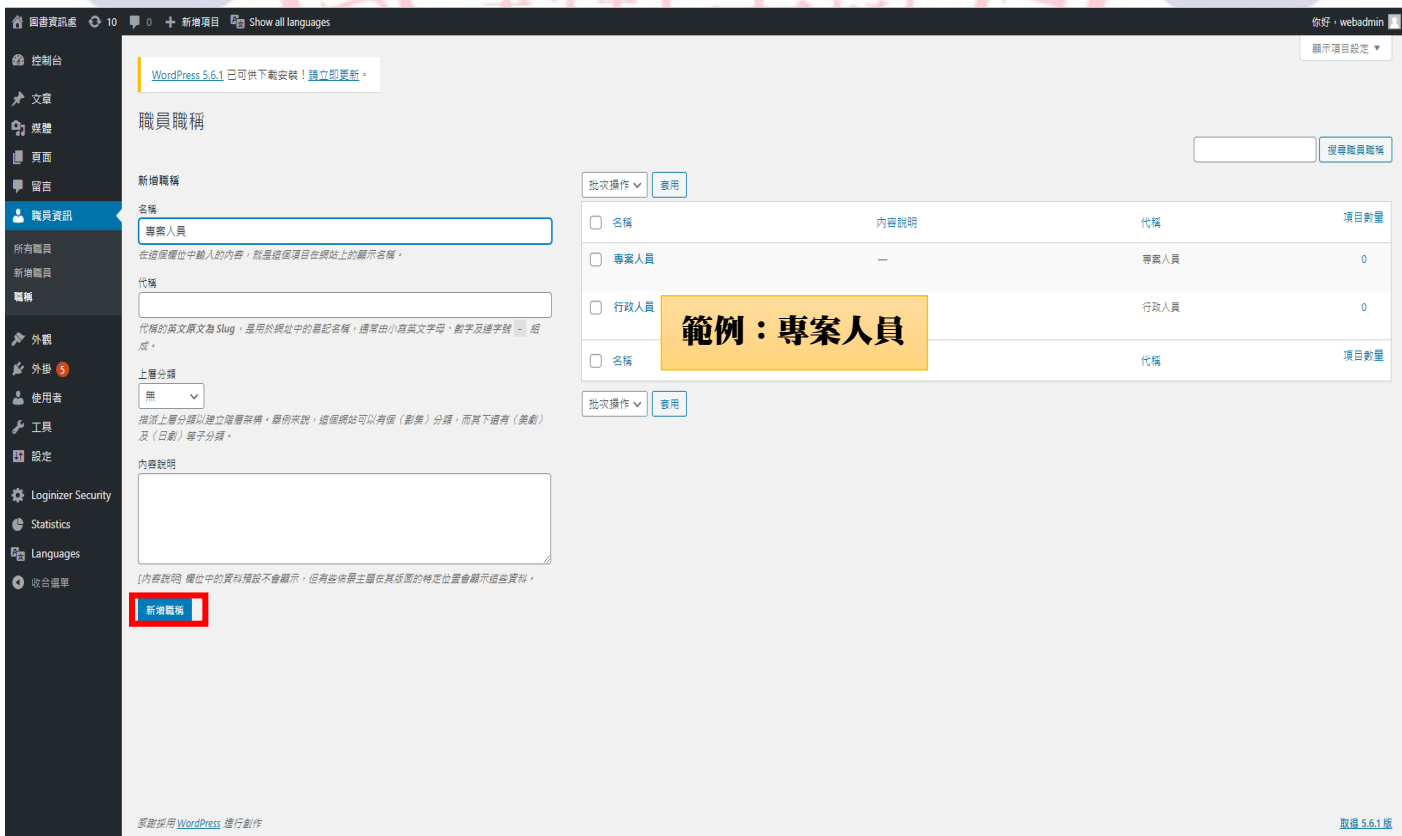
圖書資訊處 10 0 + 新增項目 Show all languages

你好，webadmin

顯示項目設定 ▼

控制台
文章
媒體
頁面
留言
職員資訊
所有職員
新增職員
職稱
外觀
外掛 5
使用者
工具
設定
Loginizer Security
Statistics
Languages
收合選單

WordPress 5.6.1 已可供下載安裝！請立即更新。

職員職稱

搜尋職員職稱

新增職稱

名稱
專案人員
在這個欄位中輸入的內容，就是這個項目在網站上的顯示名稱。

代稱

代稱的英文原文為 Slug，是用於網址中的易記名稱，通常由小寫英文字母、數字及連字號 - 組成。

上層分類
無
指派上層分類以建立階層架構。舉例來說，這個網站可以有個〔影集〕分類，而其下還有〔美劇〕及〔日劇〕等子分類。

內容說明

[內容說明] 欄位中的資料預設不會顯示，但有些佈景主題在其版面的特定位置會顯示這些資料。

新增職稱

批次操作 套用

| 名稱 | 內容說明 | 代稱 | 項目數量 |
|---|---|---|---|
| 專案人員 | — | 專案人員 | 0 |
| 行政人員 | | 行政人員 | 0 |
| 名稱 | | 代稱 | 項目數量 |

範例：專案人員

批次操作 套用

感謝採用 WordPress 進行創作

取得 5.6.1 版